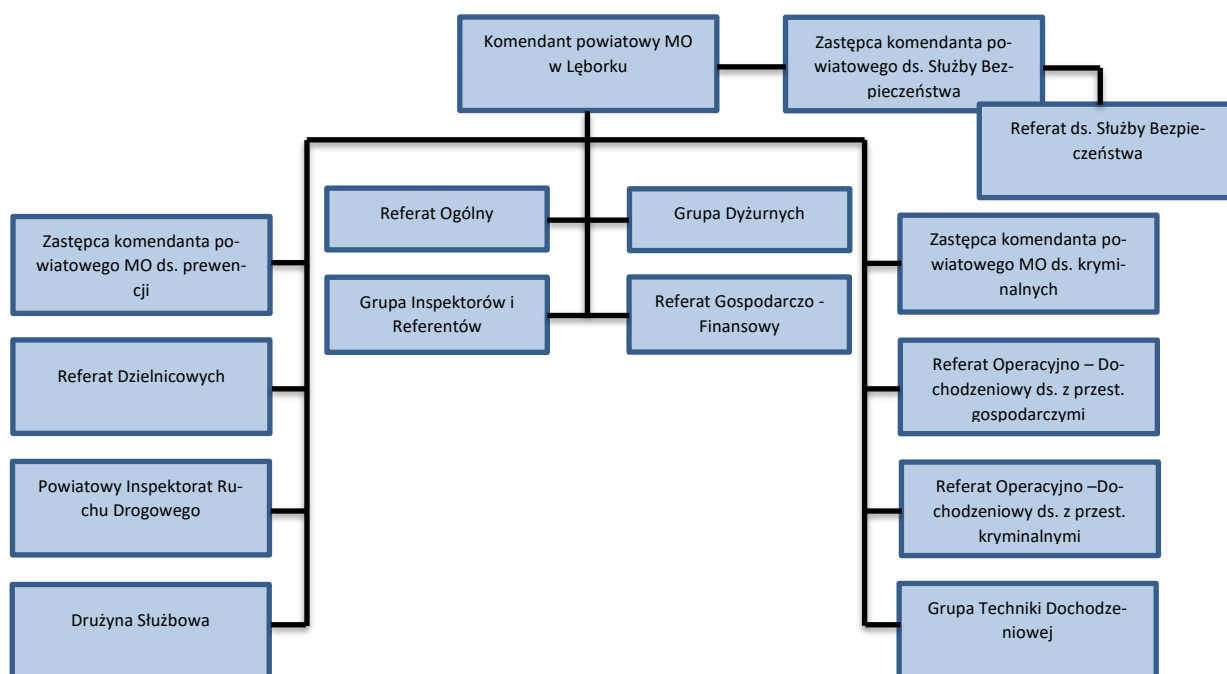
Komendant powiatowy MO w Lęborku

Zastępca komendanta powiatowego ds. Służby Bezpieczeństwa

Referat ds. Służby Bezpieczeństwa

Referat Ogólny

Grupa Dyżurnych

Grupa Inspektorów i Referentów

Referat Gospodarczo - Finansowy

Zastępca komendanta powiatowego MO ds. prewencji

Referat Dzielnicowych

Powiatowy Inspektorat Ruchu Drogowego

Drużyna Służbowa

Zastępca komendanta powiatowego MO ds. kryminalnych

Referat Operacyjno – Dochodzeniowy ds. z przest. gospodarczymi

Referat Operacyjno –Dochodzeniowy ds. z przest. kryminalnymi

Grupa Techniki Dochodzeniowej